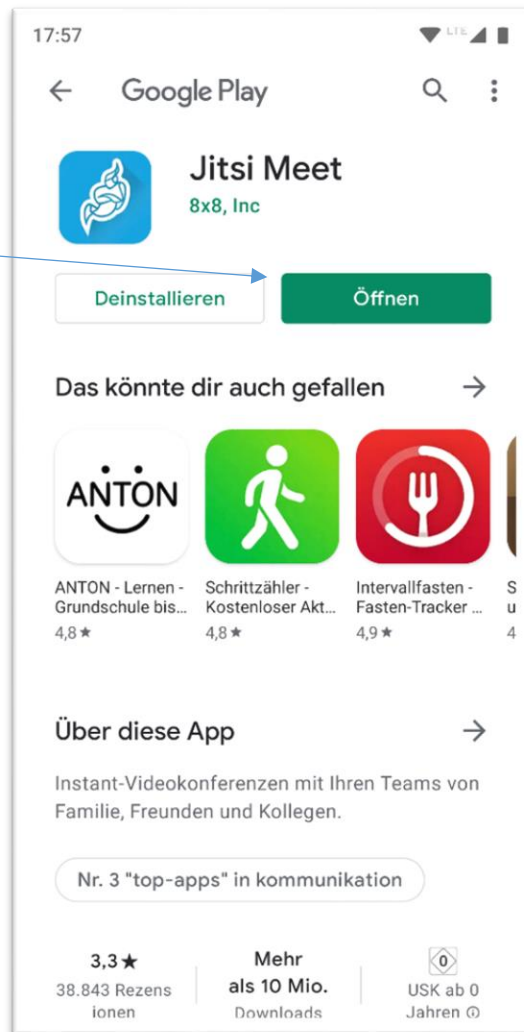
17:57

LTE

Google Play

Jitsi Meet

8x8, Inc

Deinstallieren

Öffnen

Das könnte dir auch gefallen →

ANTON

ANTON - Lernen - Grundschule bis…
4,8 ★

Schrittzähler - Kostenloser Akt…
4,8 ★

Intervallfasten - Fasten-Tracker …
4,9 ★

S u
4

Über diese App →

Instant-Videokonferenzen mit Ihren Teams von Familie, Freunden und Kollegen.

Nr. 3 "top-apps" in kommunikation

3,3 ★
38.843 Rezensionen

Mehr als 10 Mio.
Downloads

0
USK ab 0 Jahren ⓘ